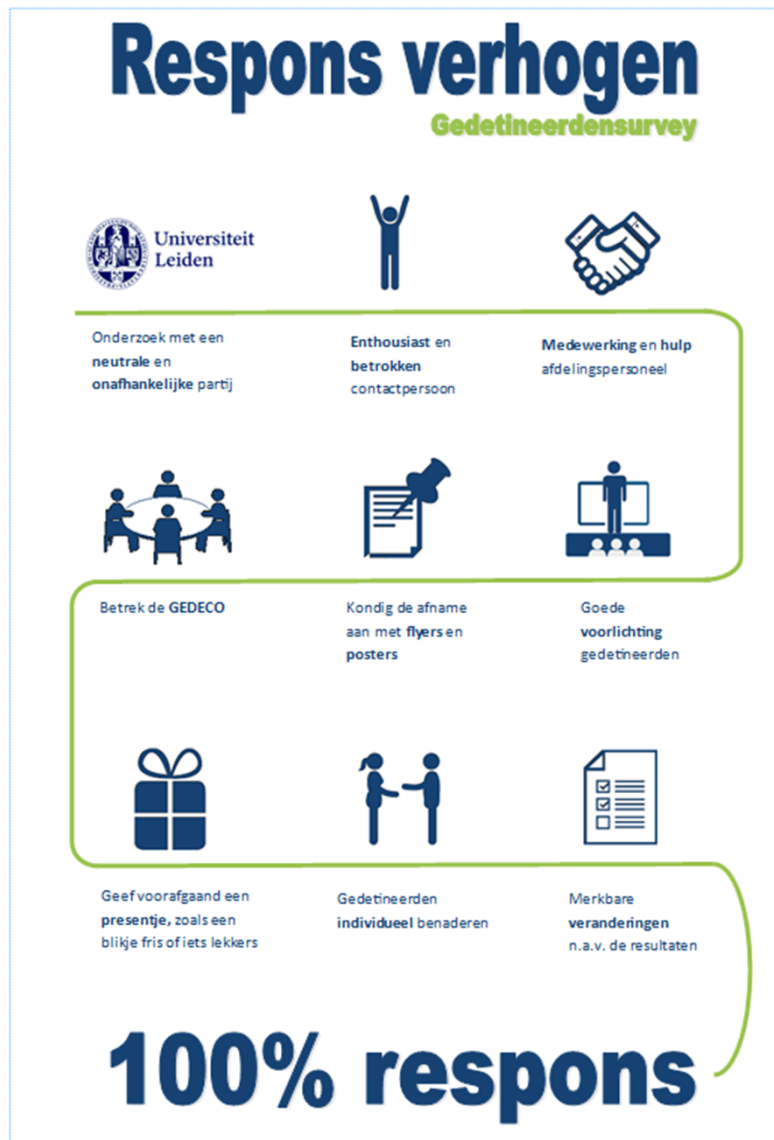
Respons verhogen

Gedetineerdensurvey

Universiteit Leiden

Onderzoek met een neutrale en onafhankelijke partij

Enthousiast en betrokken contactpersoon

Medewerking en hulp afdelingspersoneel

Betrek de GEDECO

Kondig de afname aan met flyers en posters

Goede voorlichting gedetineerden

Geef voorafgaand een presentje, zoals een blikje fris of iets lekkers

Gedetineerden individueel benaderen

Merkbare veranderingen n.a.v. de resultaten

100% respons